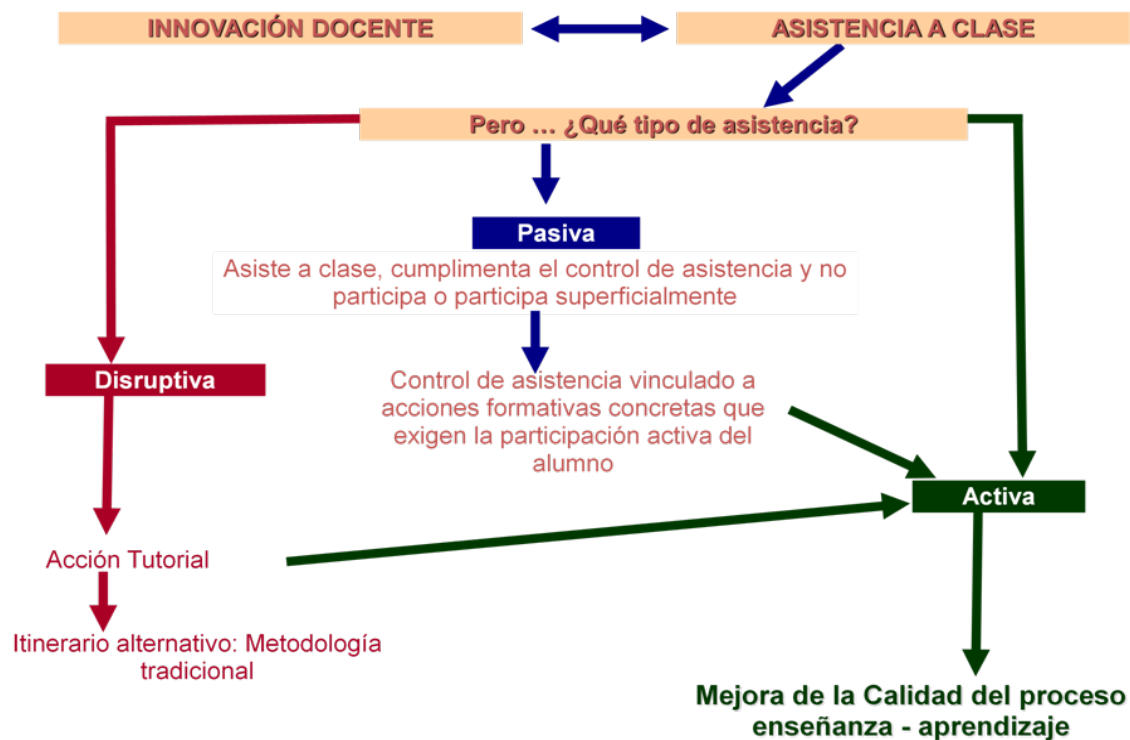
INNOVACIÓN DOCENTE

ASISTENCIA A CLASE

Pero … ¿Qué tipo de asistencia?

Pasiva

Asiste a clase, cumplimenta el control de asistencia y no participa o participa superficialmente

Control de asistencia vinculado a acciones formativas concretas que exigen la participación activa del alumno

Disruptiva

Acción Tutorial

Itinerario alternativo: Metodología tradicional

Activa

Mejora de la Calidad del proceso enseñanza - aprendizaje